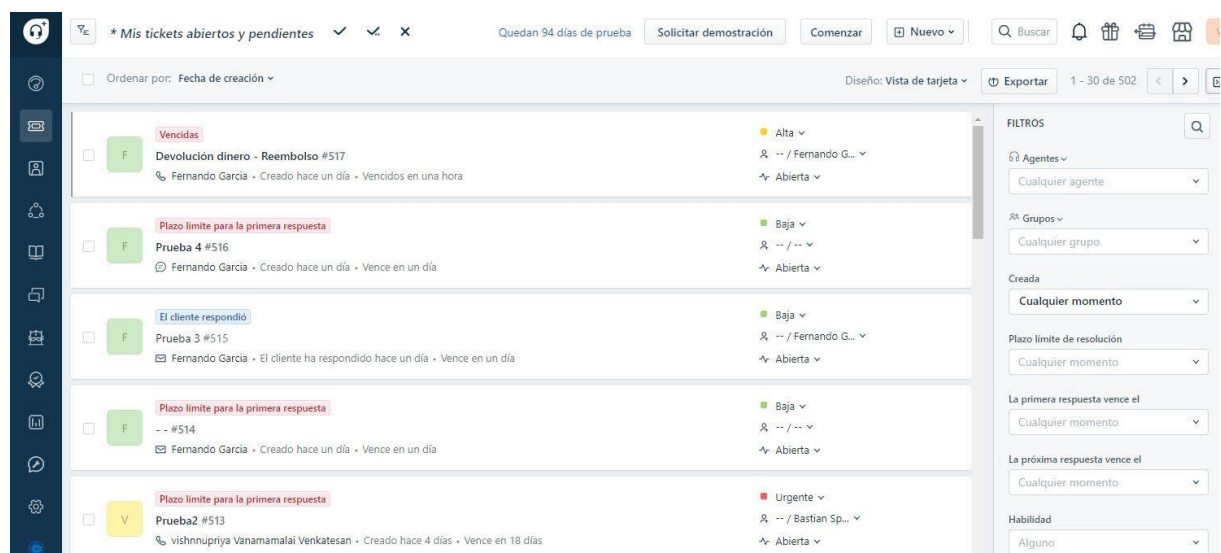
* Mis tickets abiertos y pendientes

Quedan 94 días de prueba | Solicitar demostración | Comenzar | Nuevo | Buscar

Ordenar por: Fecha de creación

Diseño: Vista de tarjeta | Exportar | 1 - 30 de 502

F
Vencidas
Devolución dinero - Reembolso #517
Fernando Garcia • Creado hace un día • Vencidos en una hora
Alta
-- / Fernando G...
Abierta

F
Plazo límite para la primera respuesta
Prueba 4 #516
Fernando Garcia • Creado hace un día • Vence en un día
Baja
-- / --
Abierta

F
El cliente respondió
Prueba 3 #515
Fernando Garcia • El cliente ha respondido hace un día • Vence en un día
Baja
-- / Fernando G...
Abierta

F
Plazo límite para la primera respuesta
- - #514
Fernando Garcia • Creado hace un día • Vence en un día
Baja
-- / --
Abierta

V
Plazo límite para la primera respuesta
Prueba2 #513
vishnnupriya Vanamamalai Venkatesan • Creado hace 4 días • Vence en 18 días
Urgente
-- / Bastian Sp...
Abierta

FILTROS
Agentes
Cualquier agente
Grupos
Cualquier grupo
Creada
Cualquier momento
Plazo límite de resolución
Cualquier momento
La primera respuesta vence el
Cualquier momento
La próxima respuesta vence el
Cualquier momento
Habilidad
Alguno